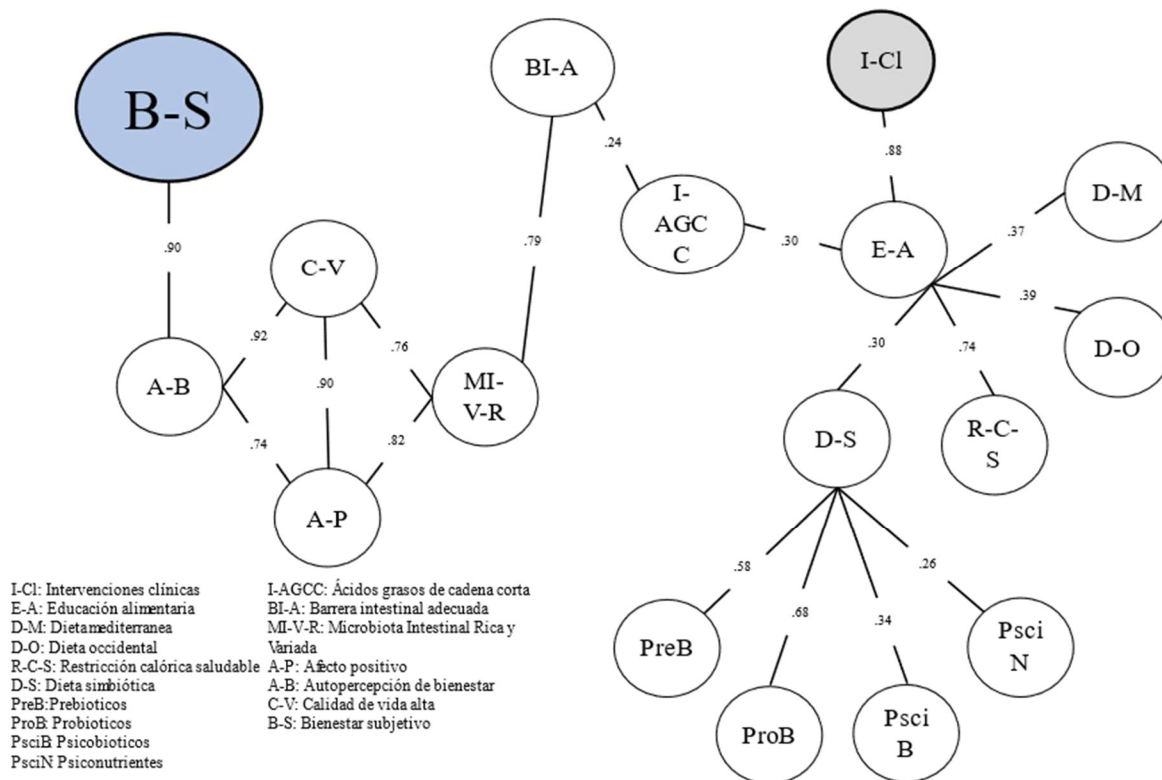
B-S

.90

C-V

.92

.90

.76

A-B

.74

.82

A-P

BI-A

.79

MI-V-R

.24

I-AGC C

.30

I-Cl

.88

E-A

D-M

.37

.39

D-O

.30

.74

D-S

R-C-S

.58

.68

.34

.26

PreB

ProB

Psci B

Psci N

I-Cl: Intervenciones clínicas
E-A: Educación alimentaria
D-M: Dietamediterranea
D-O: Dieta occidental
R-C-S: Restricción calórica saludable
D-S: Dieta simbiótica
PreB:Prebioticos
ProB: Probioticos
PsciB: Psicobioticos
PsciN Psiconutrientes

I-AGCC: Ácidos grasos de cadena corta
BI-A: Barrera intestinal adecuada
MI-V-R: Microbiota Intestinal Rica y Variada
A-P: Afecto positivo
A-B: Autopercepción de bienestar
C-V: Calidad de vida alta
B-S: Bienestar subjetivo